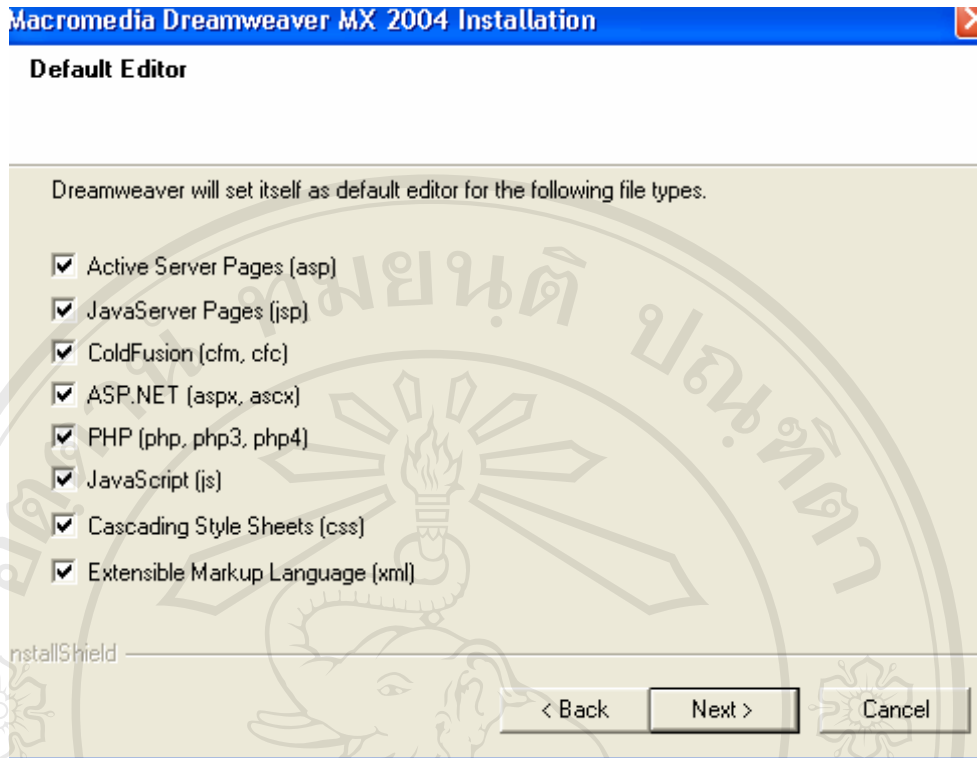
Macromedia Dreamweaver MX 2004 Installation

Default Editor

Dreamweaver will set itself as default editor for the following file types.

Active Server Pages (asp)
JavaServer Pages (jsp)
ColdFusion (cfm, cfc)
ASP.NET (aspx, ascx)
PHP (php, php3, php4)
JavaScript (js)
Cascading Style Sheets (css)
Extensible Markup Language (xml)

nstallShield

< Back
Next >
Cancel

มหาวิทยาลัยเชียงใหม่
ลิขสิทธิ์